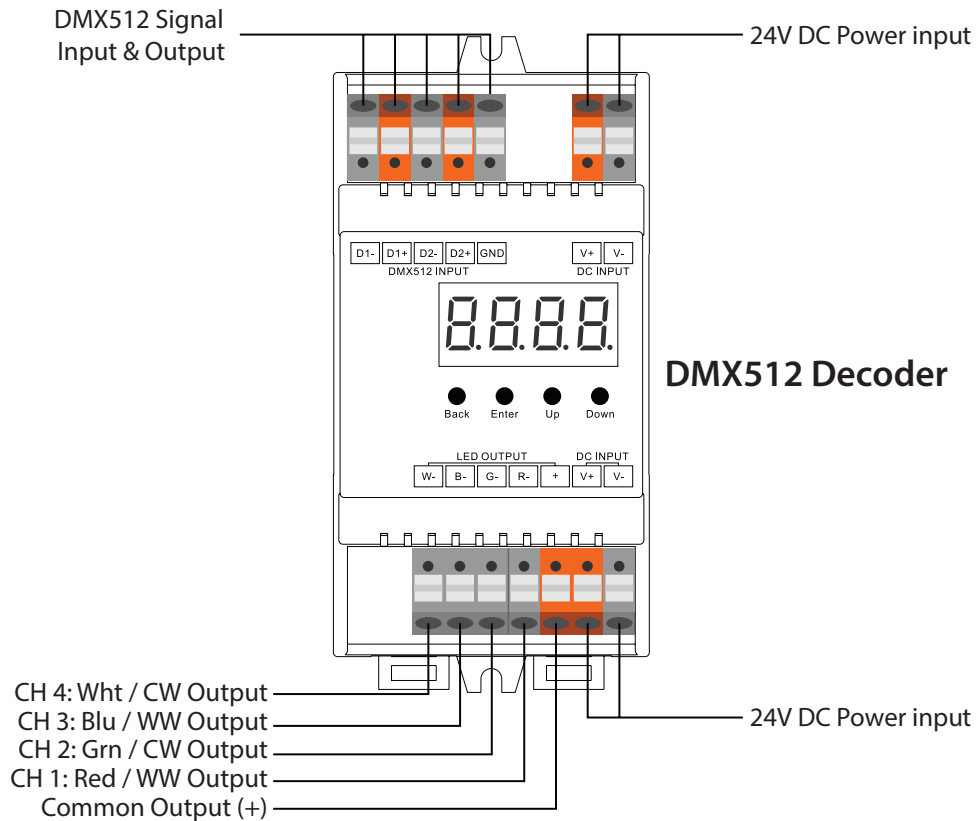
DMX512 Signal
Input & Output

24V DC Power input

D1- D1+ D2- D2+ GND
DMX512 INPUT

V+ V-
DC INPUT

8.8.8.8.

DMX512 Decoder

Back Enter Up Down

LED OUTPUT
W- B- G- R- +

DC INPUT
V+ V-

CH 4: Wht / CW Output
CH 3: Blu / WW Output
CH 2: Grn / CW Output
CH 1: Red / WW Output
Common Output (+)

24V DC Power input